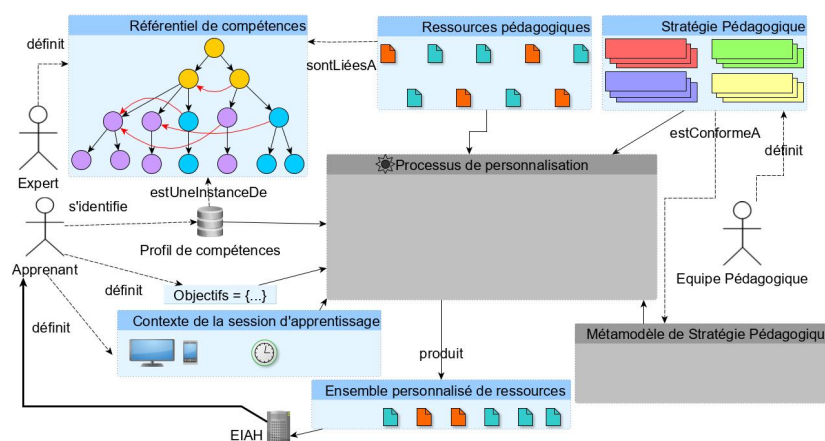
Référentiel de compétences

définit

Expert

Ressources pédagogiques

sontLiéesA

Stratégie Pédagogique

estConformeA

définit

Processus de personnalisation

estUneInstanceDe

s'identifie

Profil de compétences

Apprenant

définit

Objectifs = {...}

définit

Contexte de la session d'apprentissage

Equipe Pédagogique

Métamodèle de Stratégie Pédagogique

produit

Ensemble personnalisé de ressources

EIAH